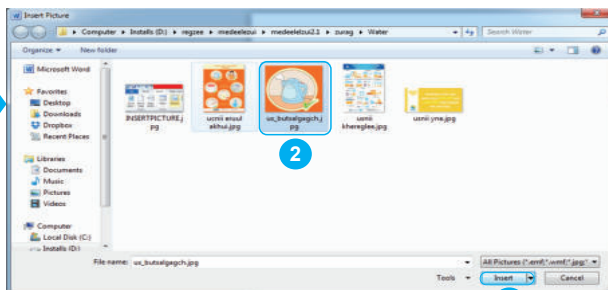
Insert Picture

Computer ▸ Installs (D:) ▸ regzee ▸ medeelelzui ▸ medeelelzui2.1 ▸ zurag ▸ Water

Search Water

Organize ▾ New folder

Microsoft Word

Favorites
Desktop
Downloads
Dropbox
Recent Places

Libraries
Documents
Music
Pictures
Videos

Computer
Local Disk (C:)
Installs (D:)

INSERTPICTURE.jpg
usnii eruul akhui.jpg
us_butsalgagch.jpg
usnii khereglee.jpg
usnii yrts.jpg

2

File name: us_butsalgagch.jpg

All Pictures (*.emf;*.wmf;*.jpg;*

Tools ▾ Insert ▾ Cancel